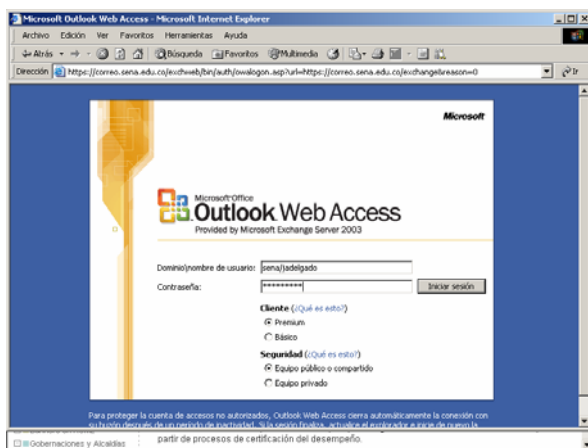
Microsoft Outlook Web Access - Microsoft Internet Explorer

Archivo Edición Ver Favoritos Herramientas Ayuda

Atrás Búsqueda Favoritos Multimedia

Dirección https://correo.sena.edu.co/exchweb/bin/auth/owalogon.asp?url=https://correo.sena.edu.co/exchange&reason=0

Ir

Microsoft

Microsoft Office
Outlook Web Access
Provided by Microsoft Exchange Server 2003

Dominio\nombre de usuario: sena/jadelgado

Contraseña: *********

Iniciar sesión

Cliente (¿Qué es esto?)
Premium
Básico

Seguridad (¿Qué es esto?)
Equipo público o compartido
Equipo privado

Para proteger la cuenta de accesos no autorizados, Outlook Web Access cierra automáticamente la conexión con su buzón después de un período de inactividad. Si la sesión finaliza, actualice el explorador e inicie de nuevo la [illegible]

Gobernaciones y Alcaldías

partir de procesos de certificación del desempeño.